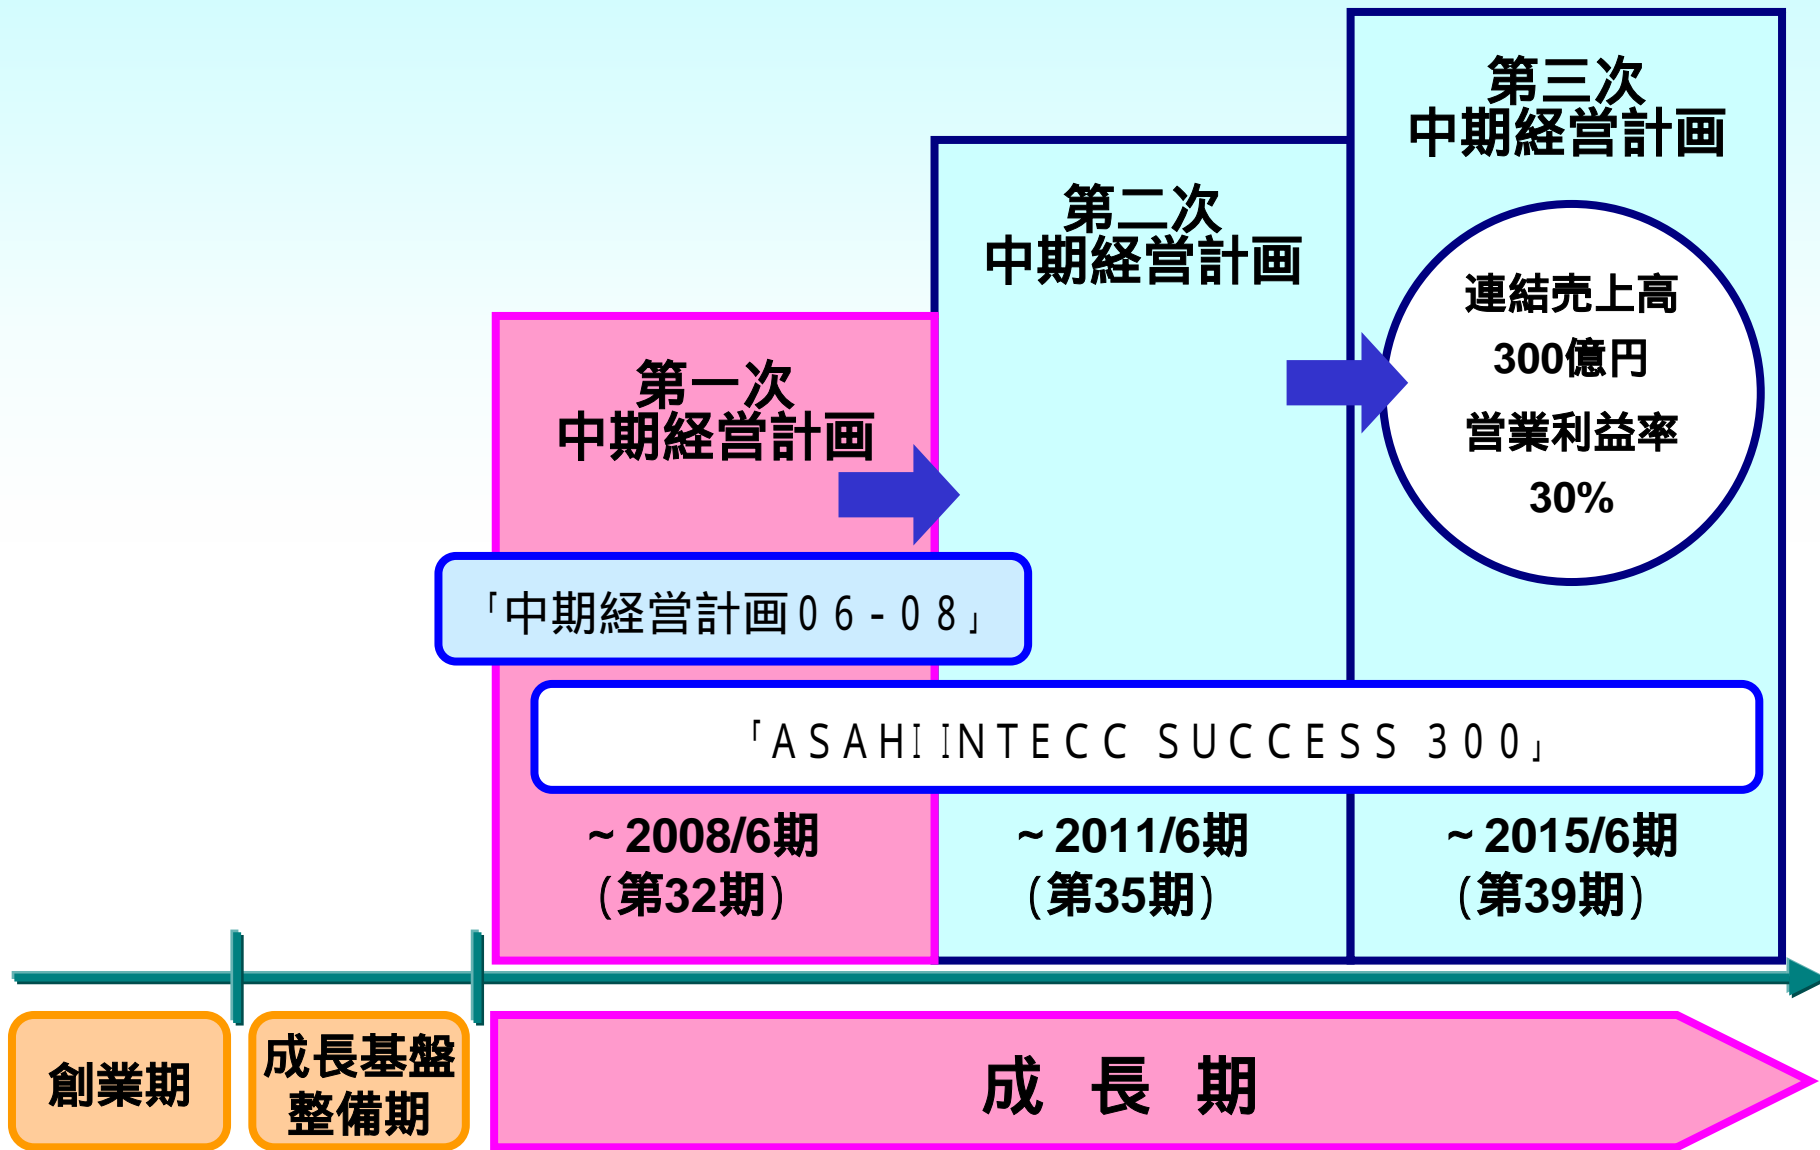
第三次
中期経営計画

第二次
中期経営計画

連結売上高
300億円
営業利益率
30%

第一次
中期経営計画

「中期経営計画06-08」

「ASAHI INTECC SUCCESS 300」

~2008/6期
(第32期)

~2011/6期
(第35期)

~2015/6期
(第39期)

創業期

成長基盤
整備期

成 長 期